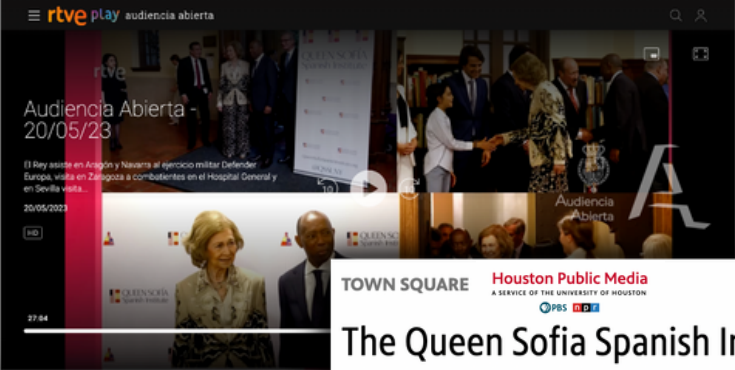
rtve play audiencia abierta

rtve

Audiencia Abierta - 20/05/23

El Rey asiste en Aragón y Navarra al ejercicio militar Defender Europa, visita en Zaragoza a combatientes en el Hospital General y en Sevilla visita...

20/05/2023

HD

QUEEN SOFÍA SPANISH INSTITUTE

10

Audiencia Abierta

27:04

TOWN SQUARE

Houston Public Media

A SERVICE OF THE UNIVERSITY OF HOUSTON

PBS npr

The Queen Sofia Spanish In